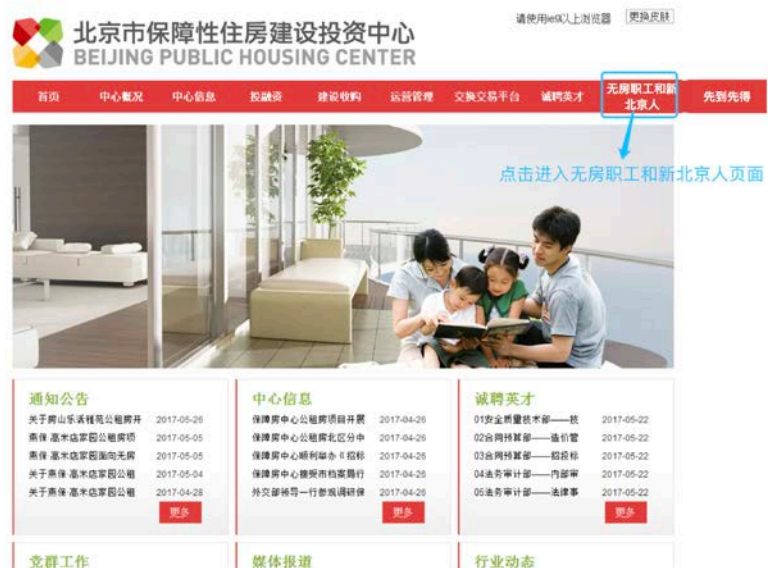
北京市保障性住房建设投资中心
BEIJING PUBLIC HOUSING CENTER

请使用ie9以上浏览器 更换皮肤

首页 中心概况 中心信息 投融资 建设收购 运营管理 交换交易平台 诚聘英才 无房职工和新北京人 先到先得

点击进入无房职工和新北京人页面

通知公告
关于房山乐活雅苑公租房开 2017-05-26
燕保·高米店家园公租房项 2017-05-05
燕保·高米店家园面向无房 2017-05-05
关于燕保·高米店家园公租 2017-05-04
关于燕保·高米店家园公租 2017-04-28
更多

中心信息
保障房中心公租房项目开展 2017-04-26
保障房中心公租房北区分中 2017-04-26
保障房中心顺利举办《招标 2017-04-26
保障房中心接受市档案局行 2017-04-26
外交部领导一行参观调研保 2017-04-26
更多

诚聘英才
01安全质量技术部——技 2017-05-22
02合同预算部——造价管 2017-05-22
03合同预算部——招投标 2017-05-22
04法务审计部——内部审 2017-05-22
05法务审计部——法律事 2017-05-22
更多

党群工作
媒体报道
行业动态